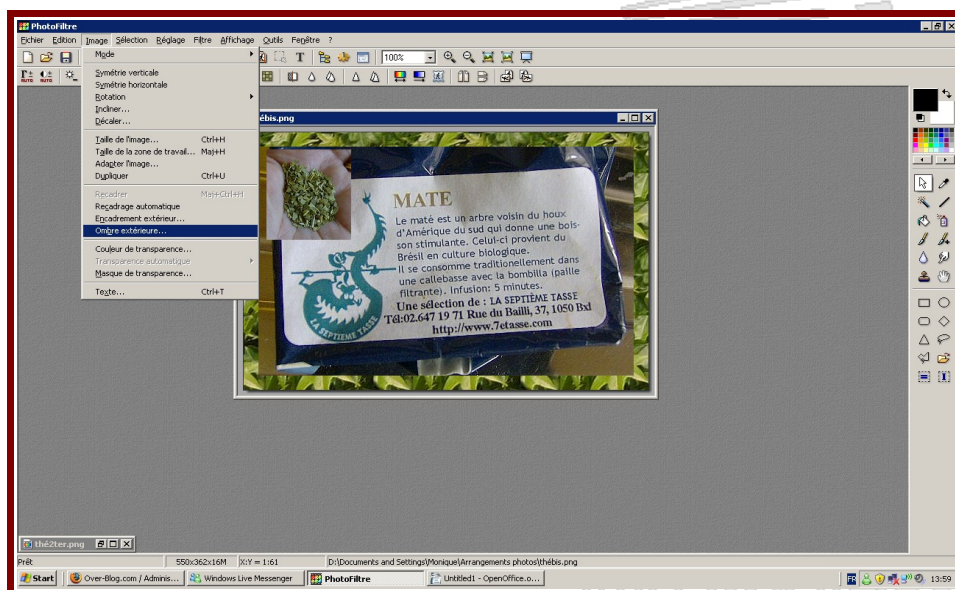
PhotoFiltre

Fichier Edition Image Sélection Réglage Filtre Affichage Outils Fenêtre ?

100%

Mode
Symétrie verticale
Symétrie horizontale
Rotation
Incliner...
Décaler...
Taille de l'image... Ctrl+H
Taille de la zone de travail... Maj+H
Adapter l'image...
Dupliquer Ctrl+U
Recadrer Maj+Ctrl+H
Recadrage automatique
Encadrement extérieur...
Ombre extérieure...
Couleur de transparence...
Transparence automatique
Masque de transparence...
Texte... Ctrl+T

thébis.png

MATE
Le maté est un arbre voisin du houx d'Amérique du sud qui donne une boisson stimulante. Celui-ci provient du Brésil en culture biologique. Il se consomme traditionnellement dans une callebasse avec la bombilla (paille filtrante). Infusion: 5 minutes.
Une sélection de : LA SEPTIÈME TASSE
Tél:02.647 19 71 Rue du Bailli, 37, 1050 Bxl
http://www.7etasse.com
LA SEPTIÈME TASSE

thé2ter.png

Prêt 550x362x16M X:Y = 1:61 D:\Documents and Settings\Monique\Arrangements photos\thébis.png

Start Over-Blog.com / Adminis... Windows Live Messenger PhotoFiltre Untitled1 - OpenOffice.o... FR 13:59